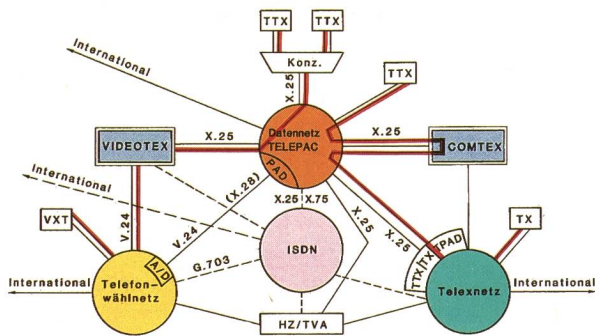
TTX
TTX
Konz.
International
TTX
X.25
VIDEOTEX
X.25
Datennetz TELEPAC
X.25
COMTEX
PAD
International
(X.28)
X.25
X.75
VXT
V.24
V.24
ISDN
X.25
X.25
TTX/TX
PAD
TX
A/D
G.703
International
Telefonwählnetz
Telexnetz
International
HZ/TVA